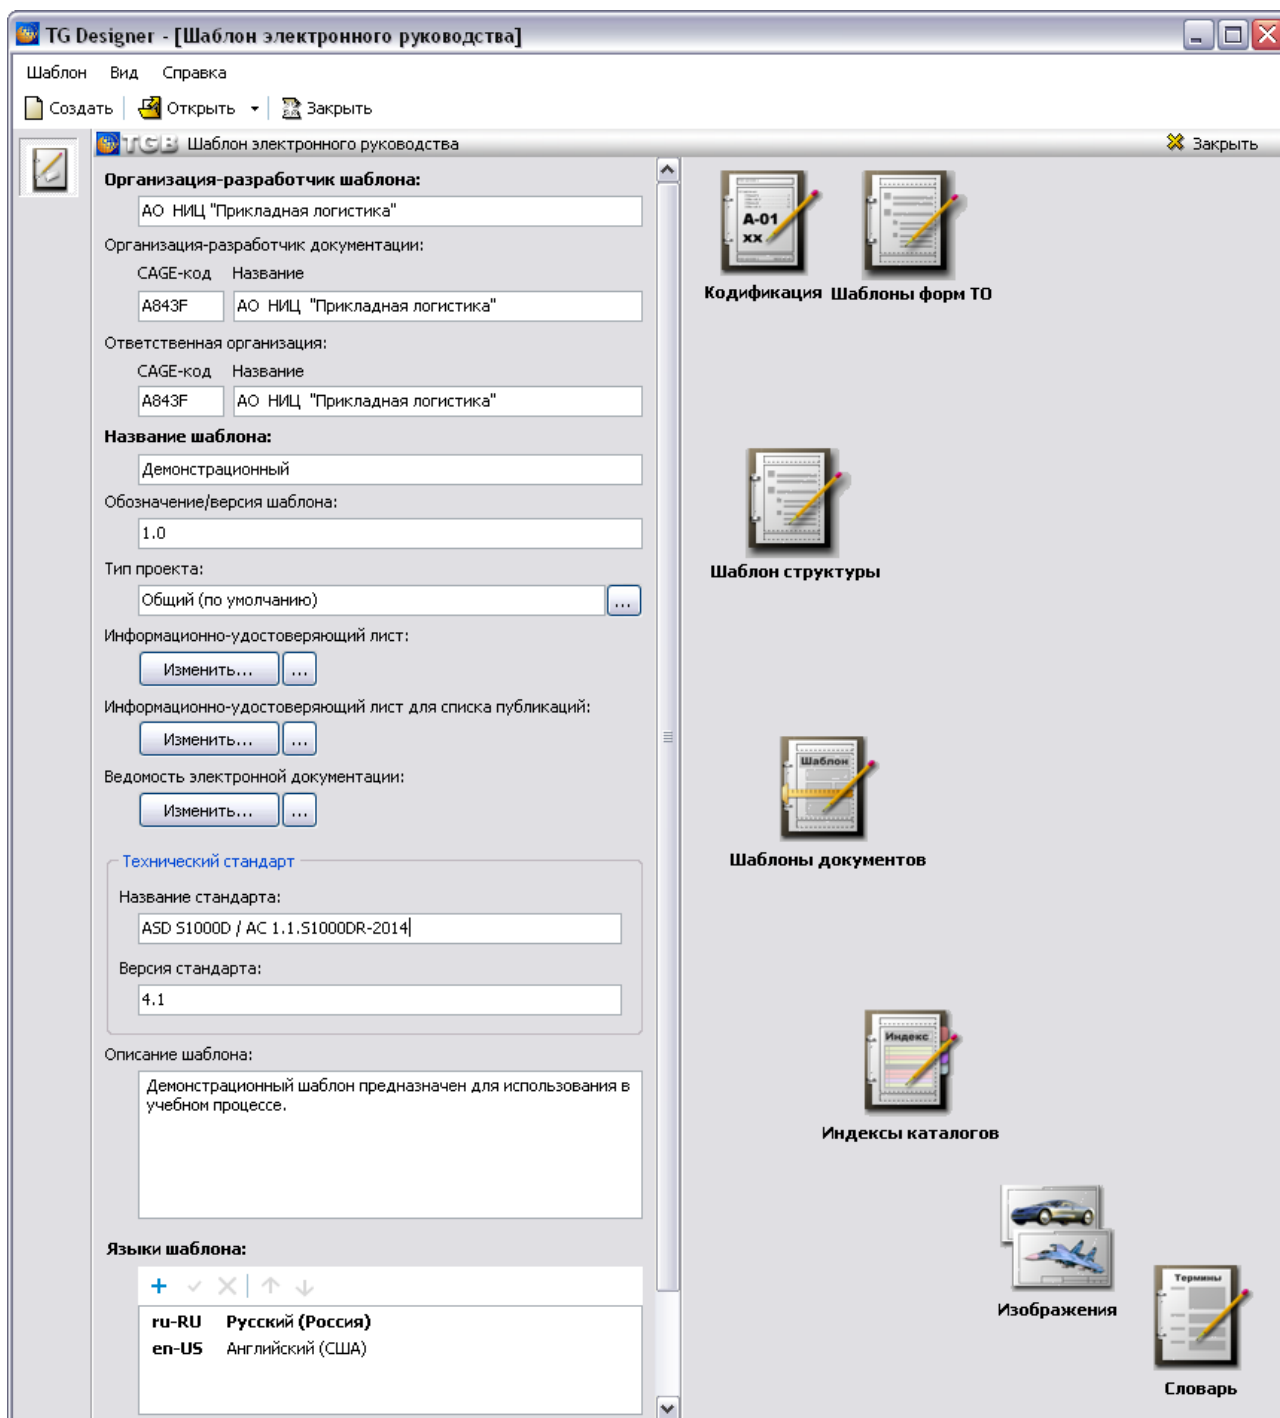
TG Designer - [Шаблон электронного руководства]

Шаблон Вид Справка

Создать Открыть Закрыть

TGB Шаблон электронного руководства

Закрыть

Организация-разработчик шаблона:

АО НИЦ "Прикладная логистика"

Организация-разработчик документации:

CAGE-код Название

A843F АО НИЦ "Прикладная логистика"

Ответственная организация:

CAGE-код Название

A843F АО НИЦ "Прикладная логистика"

Название шаблона:

Демонстрационный

Обозначение/версия шаблона:

1.0

Тип проекта:

Общий (по умолчанию) ...

Информационно-удостоверяющий лист:

Изменить... ...

Информационно-удостоверяющий лист для списка публикаций:

Изменить... ...

Ведомость электронной документации:

Изменить... ...

Технический стандарт

Название стандарта:

ASD S1000D / AC 1.1.S1000DR-2014

Версия стандарта:

4.1

Описание шаблона:

Демонстрационный шаблон предназначен для использования в учебном процессе.

Языки шаблона:

ru-RU Русский (Россия)
en-US Английский (США)

A-01 XX

Кодификация

Шаблоны форм ТО

Шаблон структуры

Шаблон

Шаблоны документов

Индекс

Индексы каталогов

Изображения

Термины

Словарь